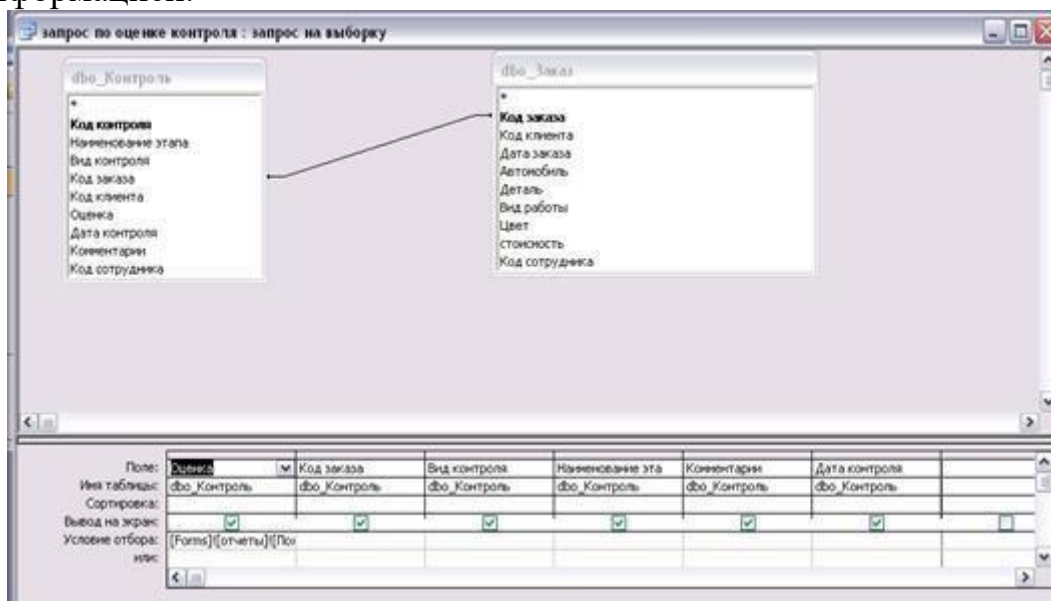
запрос по оценке контроля : запрос на выборку

dbo_Контроль
*
Код контроля
Наименование этапа
Вид контроля
Код заказа
Код клиента
Оценка
Дата контроля
Комментарии
Код сотрудника

dbo_Заказ
*
Код заказа
Код клиента
Дата заказа
Автомобиль
Деталь
Вид работы
Цвет
стоимость
Код сотрудника

| | | | | | | | |
|---|---|---|---|---|---|---|---|
| Поле: | Оценка | Код заказа | Вид контроля | Наименование эта | Комментарии | Дата контроля | |
| Имя таблицы: | dbo_Контроль | dbo_Контроль | dbo_Контроль | dbo_Контроль | dbo_Контроль | dbo_Контроль | |
| Сортировка: | | | | | | | |
| Вывод на экран: | ☑ | ☑ | ☑ | ☑ | ☑ | ☑ | ☐ |
| Условие отбора: | [Forms]![отчеты]![По | | | | | | |
| или: | | | | | | | |